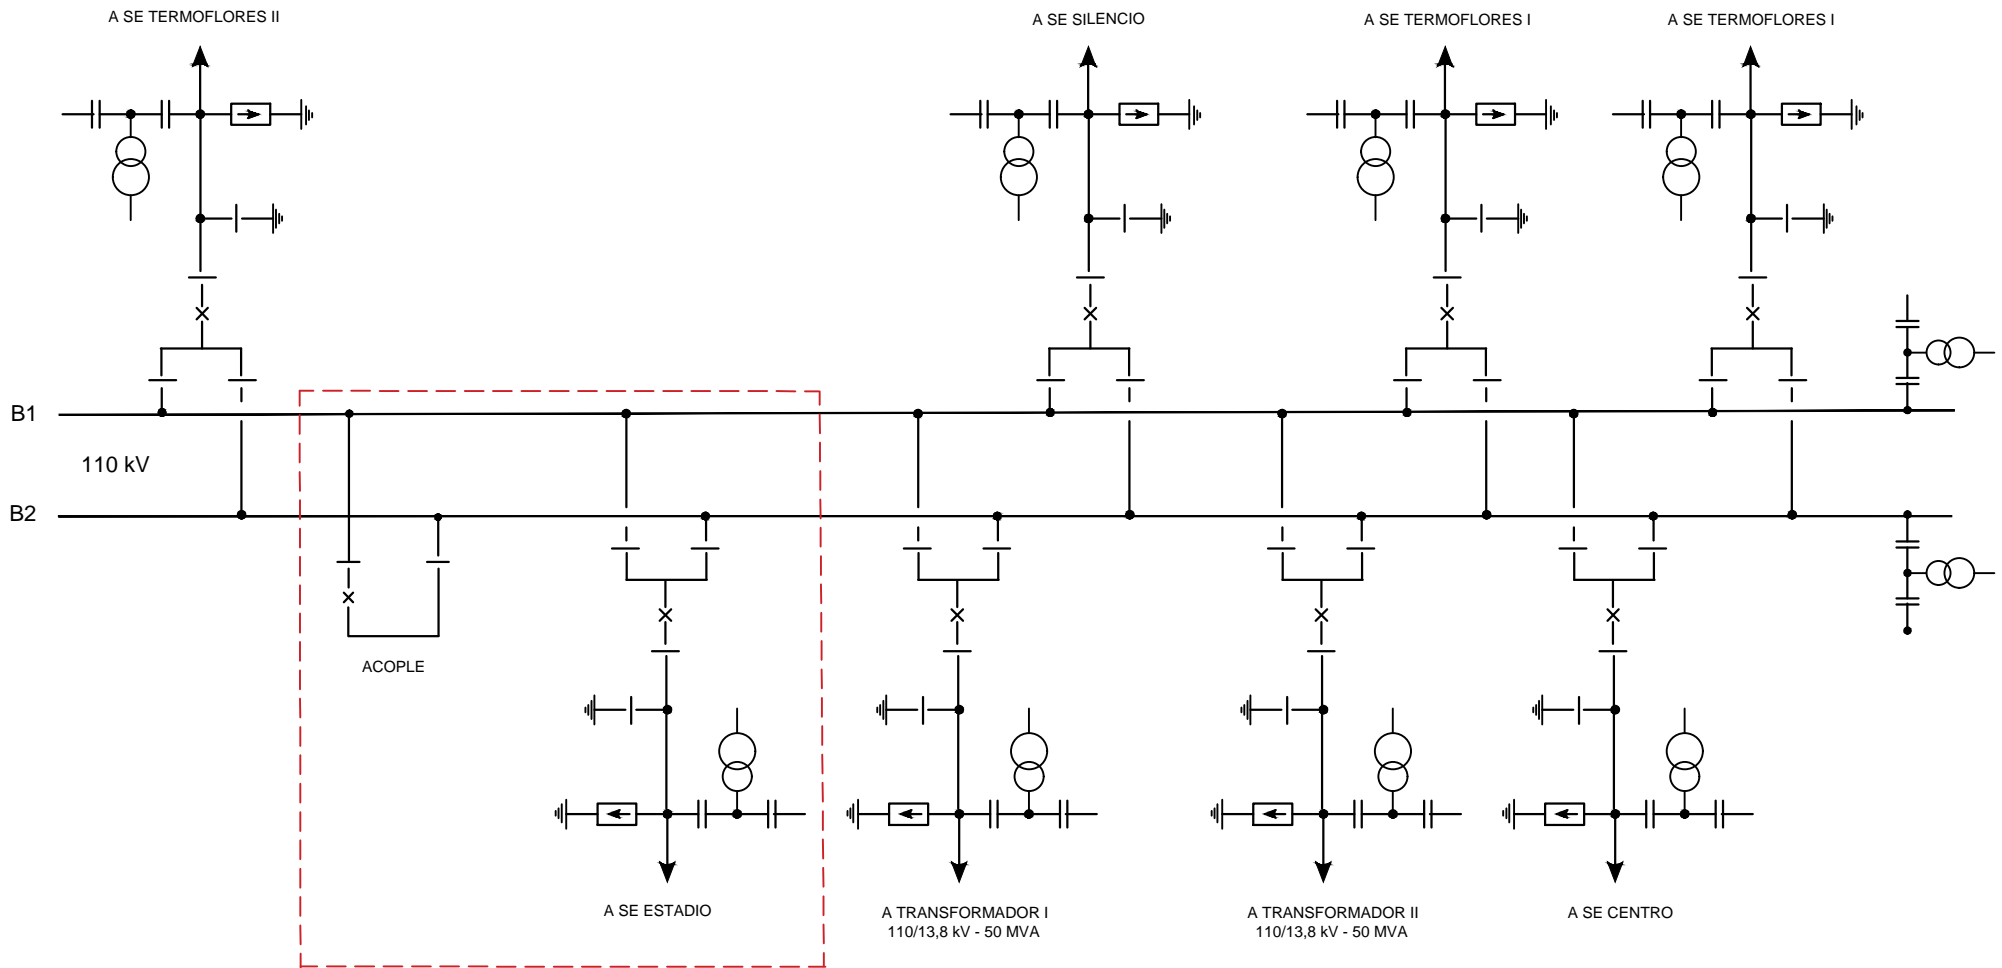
A SE TERMOFLORES II

A SE SILENCIO

A SE TERMOFLORES I

A SE TERMOFLORES I

B1

110 kV

B2

ACOPLE

A SE ESTADIO

A TRANSFORMADOR I
110/13,8 kV - 50 MVA

A TRANSFORMADOR II
110/13,8 kV - 50 MVA

A SE CENTRO